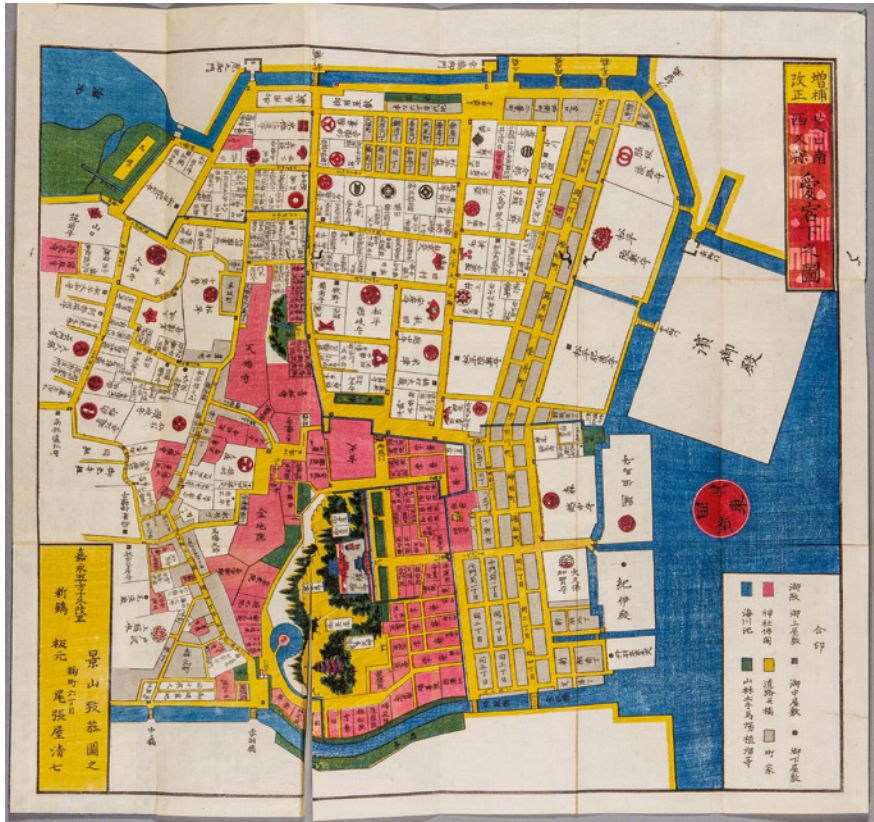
増補改正 芝口南西久保愛宕下之圖

濱御殿

紀伊殿

合印
御城 御上屋敷 ● 御中屋敷 ■ 御下屋敷
海川池 神社佛閣 道路橋 町家
山林 土手 馬場 植溜 寺

嘉永五壬子年新鐫
景山致恭 圖之
板元 麹町六丁目 尾張屋清七

増上寺

金地院

天徳寺

青松寺